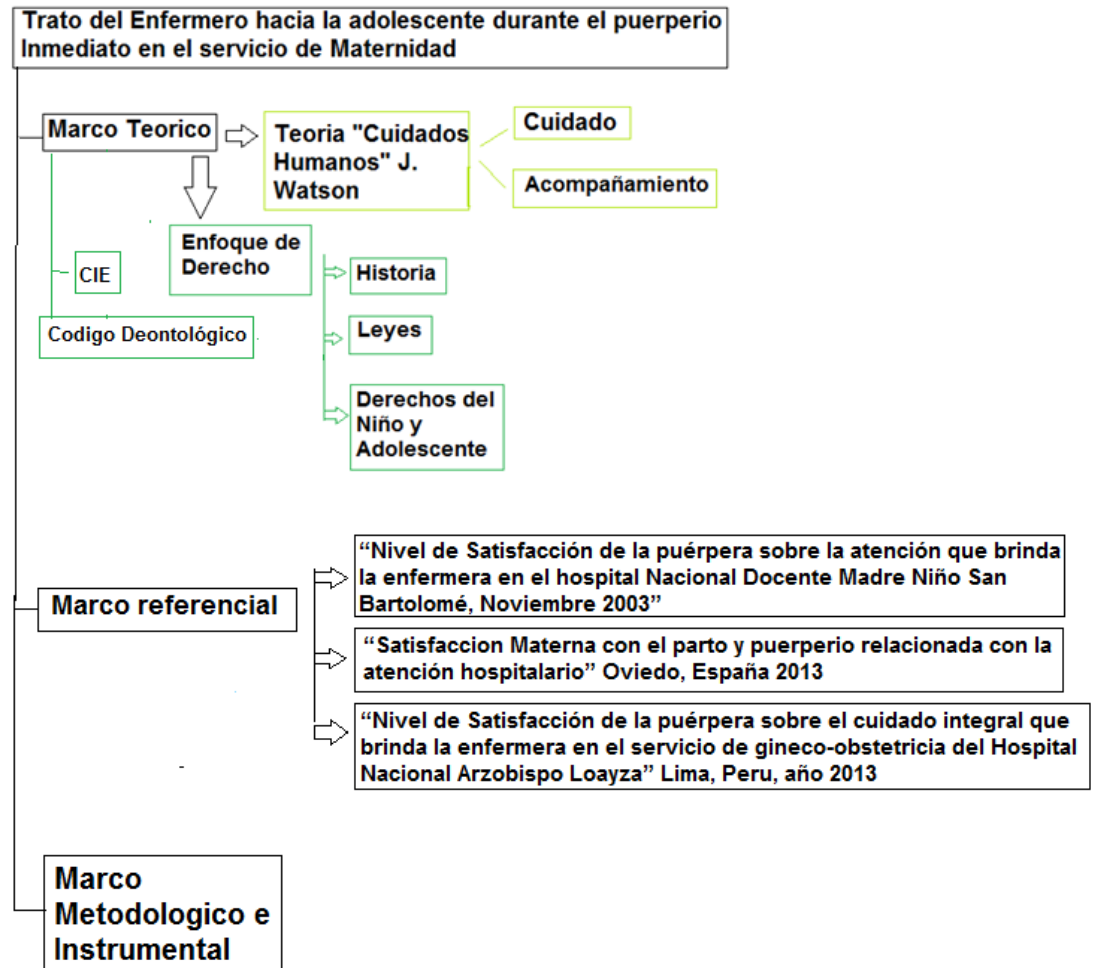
Trato del Enfermero hacia la adolescente durante el puerperio Inmediato en el servicio de Maternidad

Marco Teorico

Teoria "Cuidados Humanos" J. Watson

Cuidado

Acompañamiento

Enfoque de Derecho

Historia

Leyes

Derechos del Niño y Adolescente

CIE

Codigo Deontológico

Marco referencial

“Nivel de Satisfacción de la puérpera sobre la atención que brinda la enfermera en el hospital Nacional Docente Madre Niño San Bartolomé, Noviembre 2003”

“Satisfaccion Materna con el parto y puerperio relacionada con la atención hospitalario” Oviedo, España 2013

“Nivel de Satisfacción de la puérpera sobre el cuidado integral que brinda la enfermera en el servicio de gineco-obstetricia del Hospital Nacional Arzobispo Loayza” Lima, Peru, año 2013

Marco Metodologico e Instrumental